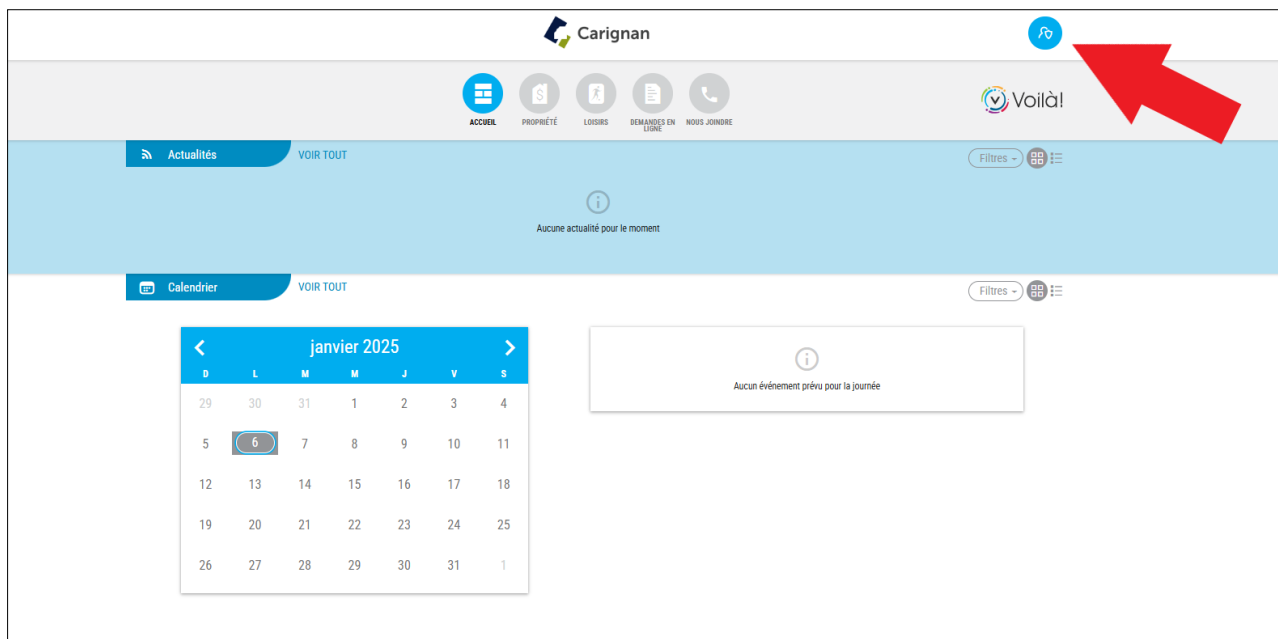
Carignan

ACCUEIL PROPRIÉTÉ LOISIRS DEMANDES EN LIGNE NOUS JOINDRE

Voilà!

Actualités VOIR TOUT

Filtres

Aucune actualité pour le moment

Calendrier VOIR TOUT

Filtres

janvier 2025

| D | L | M | M | J | V | S |
|---|---|---|---|---|---|---|
| 29 | 30 | 31 | 1 | 2 | 3 | 4 |
| 5 | 6 | 7 | 8 | 9 | 10 | 11 |
| 12 | 13 | 14 | 15 | 16 | 17 | 18 |
| 19 | 20 | 21 | 22 | 23 | 24 | 25 |
| 26 | 27 | 28 | 29 | 30 | 31 | 1 |

Aucun événement prévu pour la journée